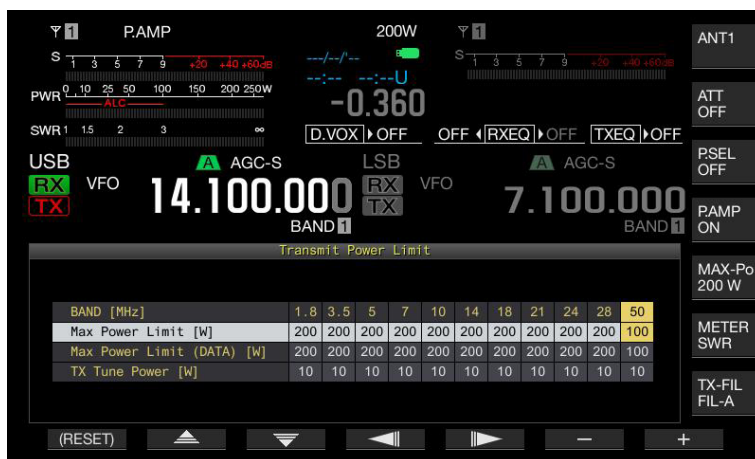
1 P.AMP
S 1 3 5 7 9 +20 +40 +60dB
PWR 0 10 25 50 100 150 200 250W
ALC
SWR 1 1.5 2 3 ∞

200W
---/--/--
--:-- --:--U
-0.360
D.VOX OFF

1
S 1 3 5 7 9 +20 +40 +60dB
OFF RXEQ OFF TXEQ OFF

USB
RX
TX
A AGC-S
VFO
14.100.000
BAND 1

LSB
RX
TX
VFO

A AGC-S
7.100.000
BAND 1

ANT1
ATT OFF
P.SEL OFF
P.AMP ON
MAX-Po 200 W
METER SWR
TX-FIL FIL-A

Transmit Power Limit

| BAND [MHz] | 1.8 | 3.5 | 5 | 7 | 10 | 14 | 18 | 21 | 24 | 28 | 50 |
|---|---|---|---|---|---|---|---|---|---|---|---|
| Max Power Limit [W] | 200 | 200 | 200 | 200 | 200 | 200 | 200 | 200 | 200 | 200 | 100 |
| Max Power Limit (DATA) [W] | 200 | 200 | 200 | 200 | 200 | 200 | 200 | 200 | 200 | 200 | 100 |
| TX Tune Power [W] | 10 | 10 | 10 | 10 | 10 | 10 | 10 | 10 | 10 | 10 | 10 |

(RESET) – +